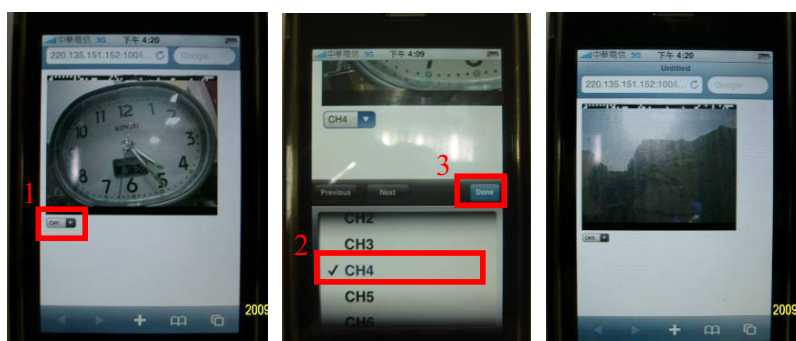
中華電信 3G 下午 4:20
220.135.151.152:100/...
Google
12
11
1
10
2
9
3
8
4
7
6
5
1
CH1

中華電信 3G 下午 4:09
CH4
3
Previous
Next
Done
CH2
CH3
2
✓ CH4
CH5
CH6

中華電信 3G 下午 4:20
Untitled
220.135.151.152:100/...
Google
CH4
2009
2009